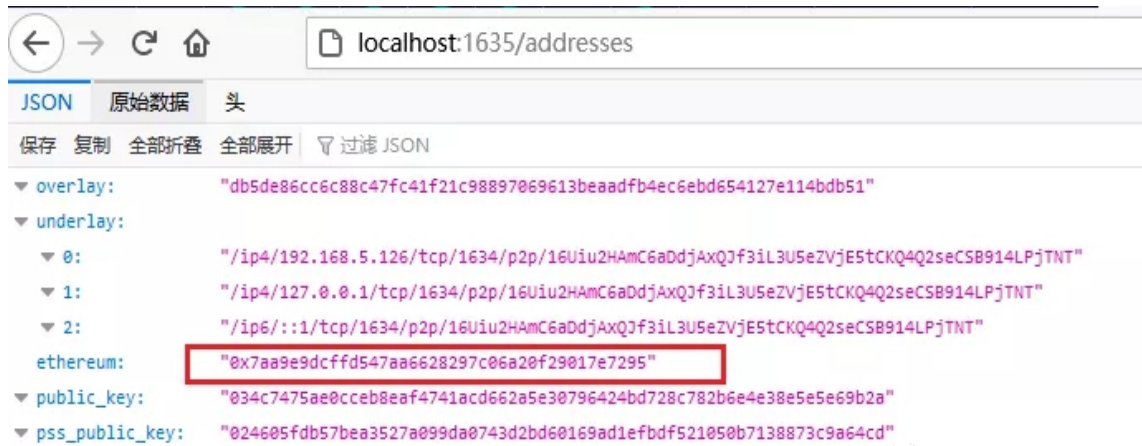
localhost:1635/addresses

JSON 原始数据 头

保存 复制 全部折叠 全部展开 过滤 JSON

overlay: "db5de86cc6c88c47fc41f21c98897069613beaadfb4ec6ebd654127e114bdb51"
underlay:
0: "/ip4/192.168.5.126/tcp/1634/p2p/16Uiu2HAmC6aDdjAxQJf3iL3U5eZVjE5tCKQ4Q2seCSB914LPjTNT"
1: "/ip4/127.0.0.1/tcp/1634/p2p/16Uiu2HAmC6aDdjAxQJf3iL3U5eZVjE5tCKQ4Q2seCSB914LPjTNT"
2: "/ip6/::1/tcp/1634/p2p/16Uiu2HAmC6aDdjAxQJf3iL3U5eZVjE5tCKQ4Q2seCSB914LPjTNT"
ethereum: "0x7aa9e9dcffd547aa6628297c06a20f29017e7295"
public_key: "034c7475ae0cceb8eaf4741acd662a5e30796424bd728c782b6e4e38e5e5e69b2a"
pss_public_key: "024605fdb57bea3527a099da0743d2bd60169ad1efbdf521050b7138873c9a64cd"